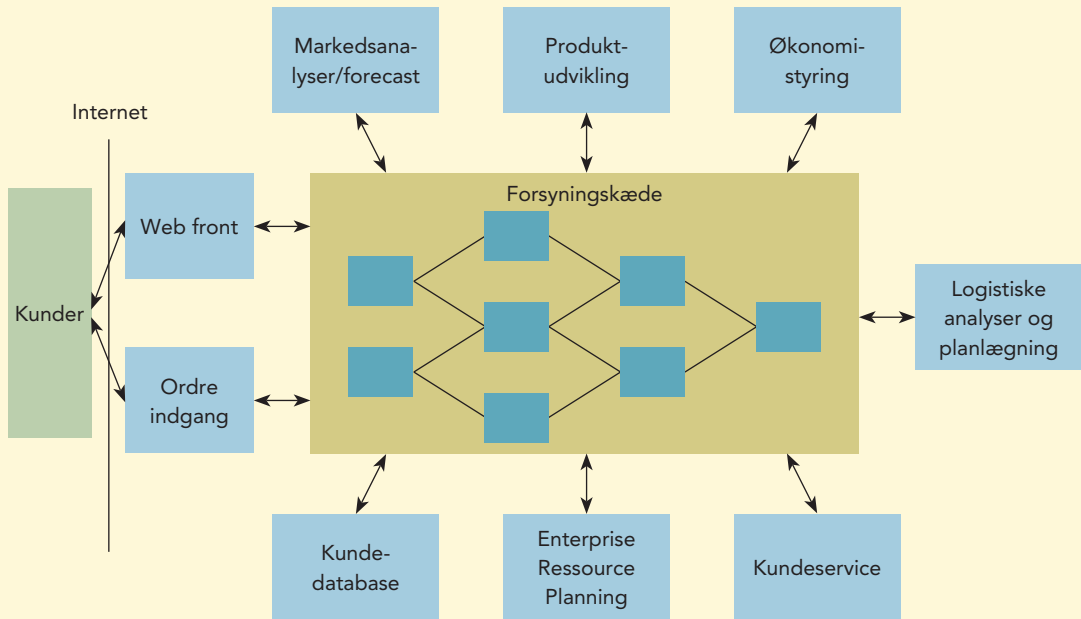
Markedsanalyser/forecast

Produktudvikling

Økonomistyring

Internet

Kunder

Web front

Ordre indgang

Forsyningskæde

Logistiske analyser og planlægning

Kundedatabase

Enterprise Ressource Planning

Kundeservice